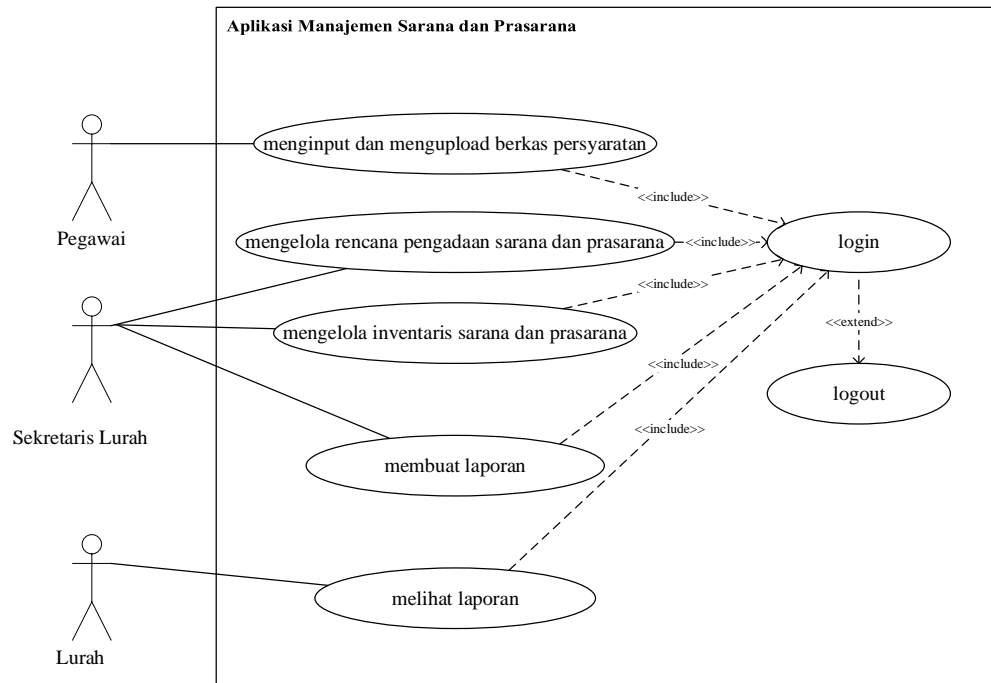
Aplikasi Manajemen Sarana dan Prasarana

Pegawai

menginput dan mengupload berkas persyaratan

<<include>>

mengelola rencana pengadaan sarana dan prasarana

<<include>>

login

<<include>>

mengelola inventaris sarana dan prasarana

<<extend>>

<<include>>

logout

Sekretaris Lurah

<<include>>

membuat laporan

Lurah

melihat laporan